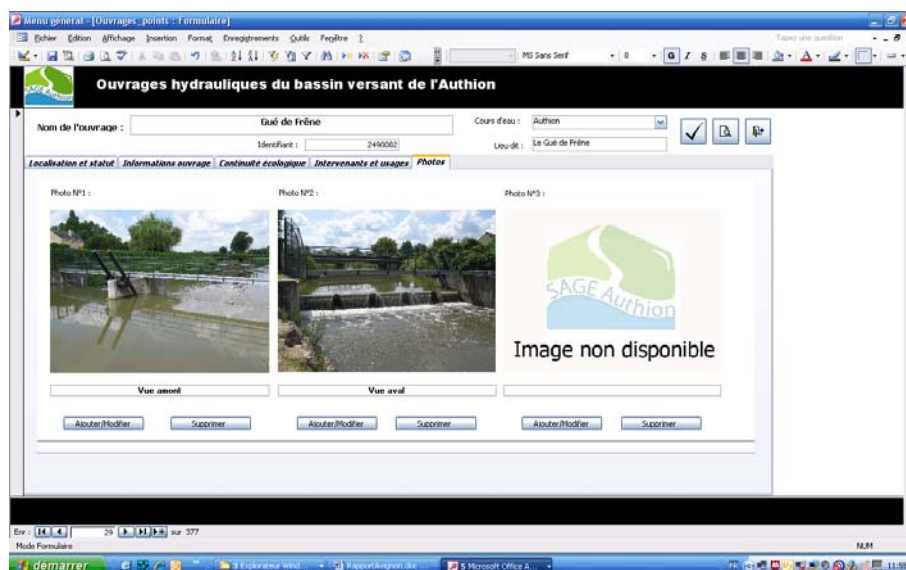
Menu général - [Ouvrages_points : Formulaire]

Fichier Edition Affichage Insertion Format Enregistrements Outils Fenêtre ?

Tapez une question

MS Sans Serif 8

SAGE Authion

Ouvrages hydrauliques du bassin versant de l'Authion

Nom de l'ouvrage : Gué de Frêne

Identifiant : 2490002

Cours d'eau : Authion

Lieu dit : Le Gué de Frêne

Localisation et statut | Informations ouvrage | Continuité écologique | Intervenants et usages | Photos

Photo N°1 :

Photo N°2 :

Photo N°3 :

SAGE Authion

Image non disponible

Vue amont

Vue aval

Ajouter/Modifier Supprimer

Ajouter/Modifier Supprimer

Ajouter/Modifier Supprimer

Enr : 29 sur 377

Mode Formulaire

NUM

démarrer

3 Explorateur Wind

RapportAvignon.doc

5 Microsoft Office A...

11:59